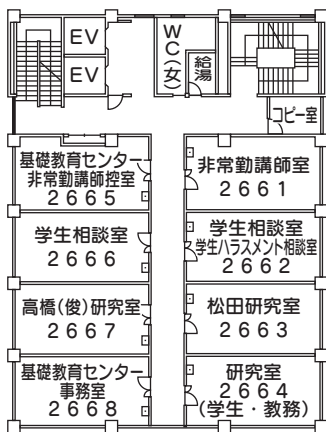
EV
EV
WC(女)
給湯
コピー室
基礎教育センター非常勤講師控室
2665
非常勤講師室
2661
学生相談室
2666
学生相談室
学生ハラスメント相談室
2662
高橋(俊)研究室
2667
松田研究室
2663
基礎教育センター事務室
2668
研究室
2664
(学生・教務)